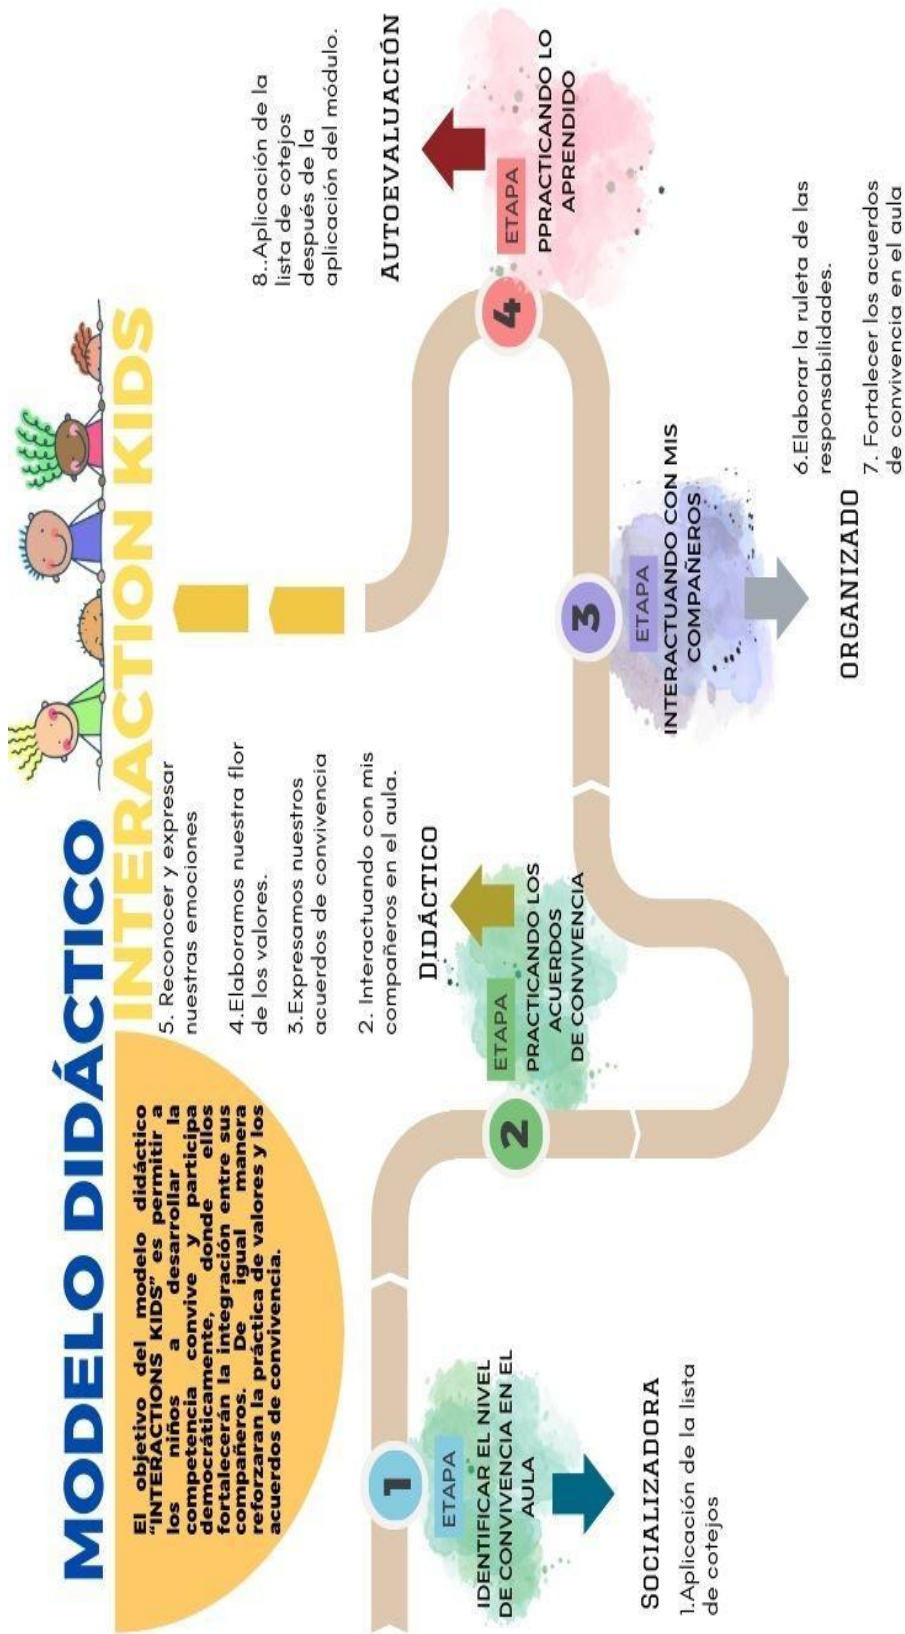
MODELO DIDÁCTICO

INTERACTION KIDS

El objetivo del modelo didáctico "INTERACTIONS KIDS" es permitir a los niños a desarrollar la competencia convive y participa democráticamente, donde ellos fortalecerán la integración entre sus compañeros. De igual manera reforzaran la práctica de valores y los acuerdos de convivencia.

5. Reconocer y expresar nuestras emociones

4.Elaboramos nuestra flor de los valores.

3.Expresamos nuestros acuerdos de convivencia

2. Interactuando con mis compañeros en el aula.

1 ETAPA IDENTIFICAR EL NIVEL DE CONVIVENCIA EN EL AULA

SOCIALIZADORA

1.Aplicación de la lista de cotejos

2 ETAPA PRACTICANDO LOS ACUERDOS DE CONVIVENCIA

DIDÁCTICO

3 ETAPA INTERACTUANDO CON MIS COMPAÑEROS

ORGANIZADO

6.Elaborar la ruleta de las responsabilidades.

7. Fortalecer los acuerdos de convivencia en el aula

4 ETAPA PPRACTICANDO LO APRENDIDO

AUTOEVALUACIÓN

8..Aplicación de la lista de cotejos después de la aplicación del módulo.